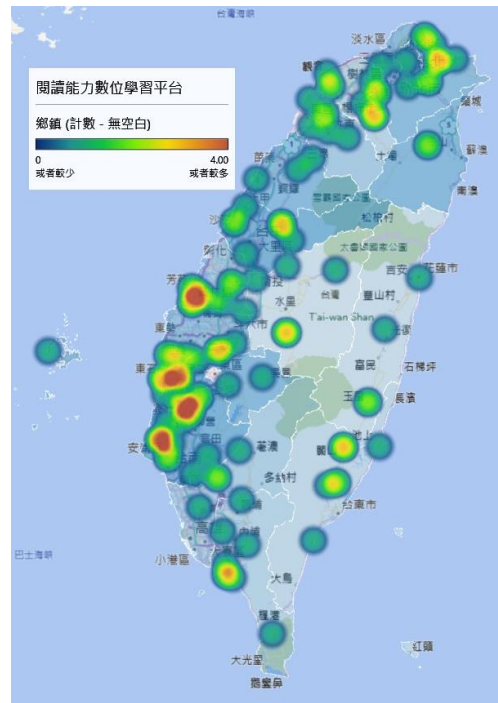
台灣海峽

閱讀能力數位學習平台

鄉鎮 (計數 - 無空白)

0
或者較少

4.00
或者較多

淡水區

蘇澳

南澳

雪霸國家公園

松茂村

太魯閣國家公園

吉安

花蓮市

台灣

豐山村

T'ai-wan Shan

水里

富里

石梯坪

長濱

茂林

多納村

台東市

巴士海峽

小港區

大鳥

紅頭

大光里

鵝鑾鼻